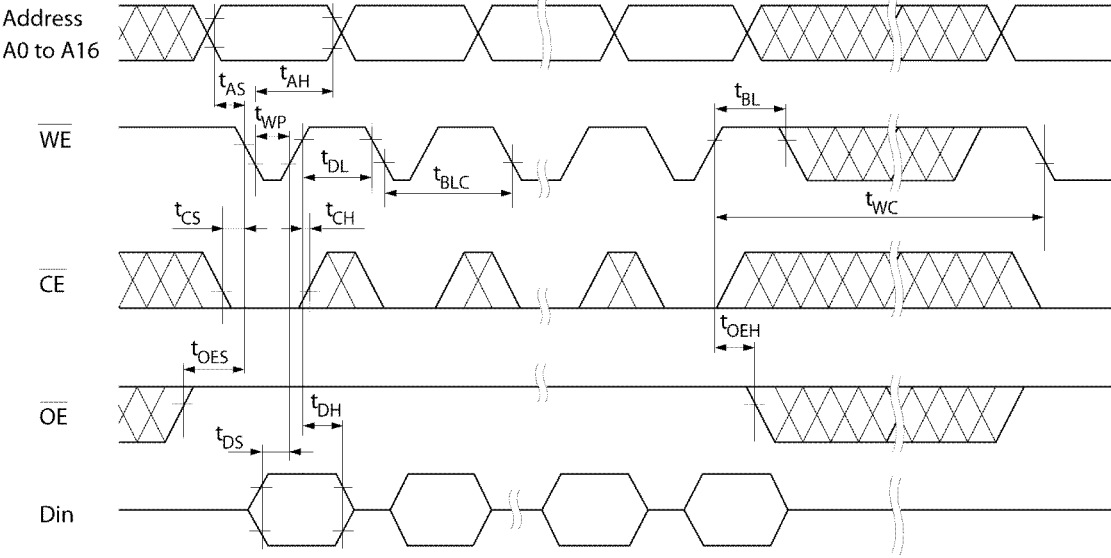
Address A0 to A16

$t_{AS}$ $t_{AH}$

$\overline{WE}$

$t_{WP}$ $t_{DL}$ $t_{BLC}$ $t_{BL}$

$t_{CS}$ $t_{CH}$ $t_{WC}$

$\overline{CE}$

$t_{OEH}$

$t_{OES}$

$\overline{OE}$

$t_{DH}$

$t_{DS}$

Din